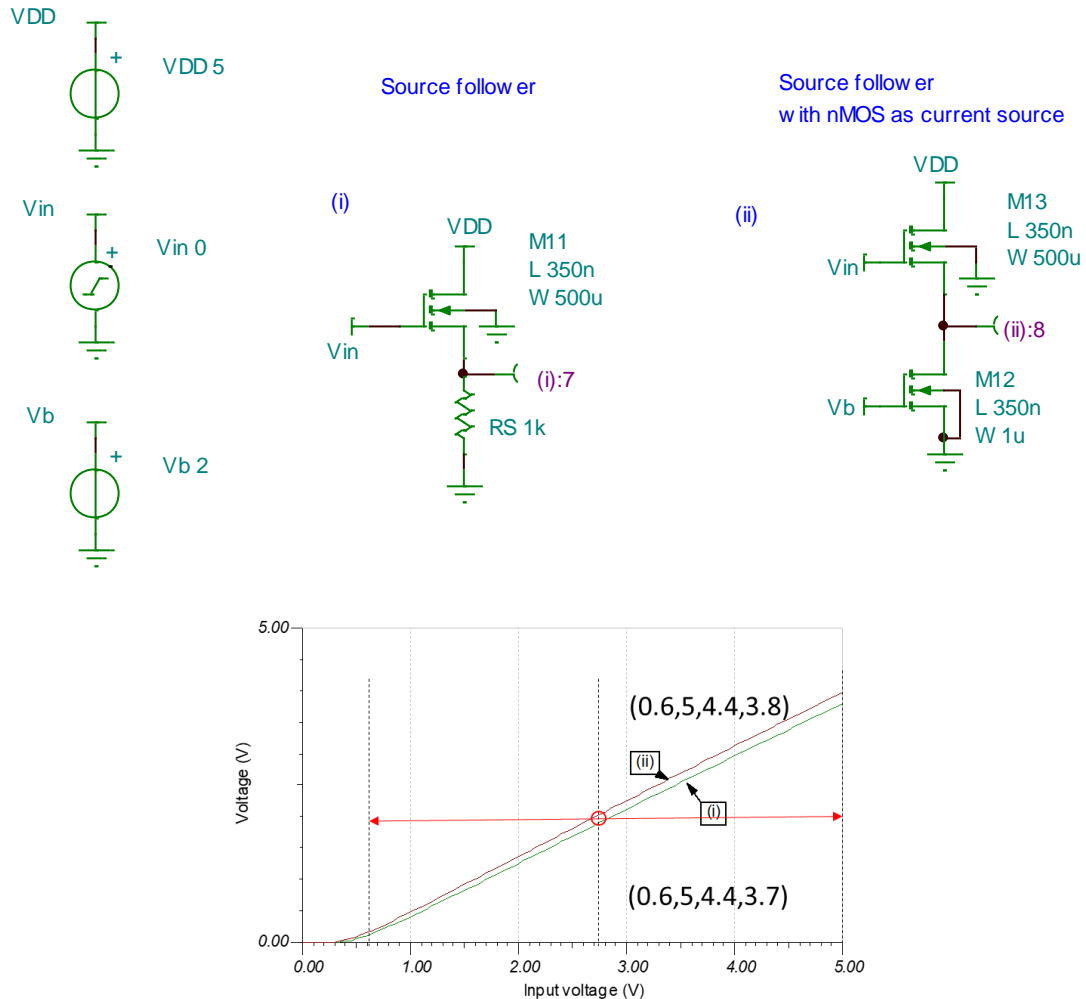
VDD
VDD 5
+

Vin
Vin 0
+

Vb
Vb 2
+

Source follow er

(i)
VDD
M11
L 350n
W 500u
Vin
(i):7
RS 1k

Source follow er
w ith nMOS as current source

(ii)
VDD
M13
L 350n
W 500u
Vin
(ii):8
M12
L 350n
W 1u
Vb

5.00
0.00
Voltage (V)
(0.6,5,4.4,3.8)
(ii)
(i)
(0.6,5,4.4,3.7)
0.00
1.00
2.00
3.00
4.00
5.00
Input voltage (V)